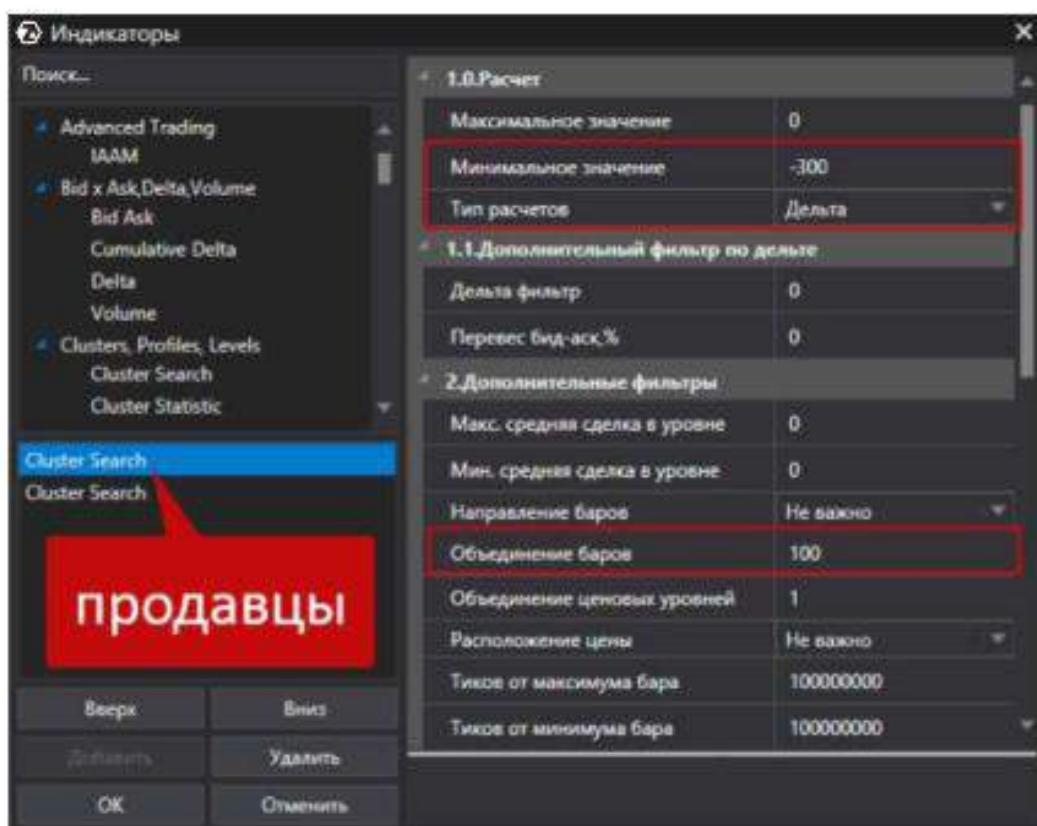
Индикаторы

Поиск...

Advanced Trading
IAAM
Bid x Ask,Delta,Volume
Bid Ask
Cumulative Delta
Delta
Volume
Clusters, Profiles, Levels
Cluster Search
Cluster Statistic

Cluster Search
Cluster Search

продавцы

Вверх
Вниз
Добавить
Удалить
OK
Отменить

1.0.Расчет

| | |
|---|---|
| Максимальное значение | 0 |
| Минимальное значение | -300 |
| Тип расчетов | Дельта |

1.1.Дополнительный фильтр по дельте

| | |
|---|---|
| Дельта фильтр | 0 |
| Перевес бид-аск,% | 0 |

2.Дополнительные фильтры

| | |
|---|---|
| Макс. средняя сделка в уровне | 0 |
| Мин. средняя сделка в уровне | 0 |
| Направление баров | Не важно |
| Объединение баров | 100 |
| Объединение ценовых уровней | 1 |
| Расположение цены | Не важно |
| Тиков от максимума бара | 100000000 |
| Тиков от минимума бара | 100000000 |